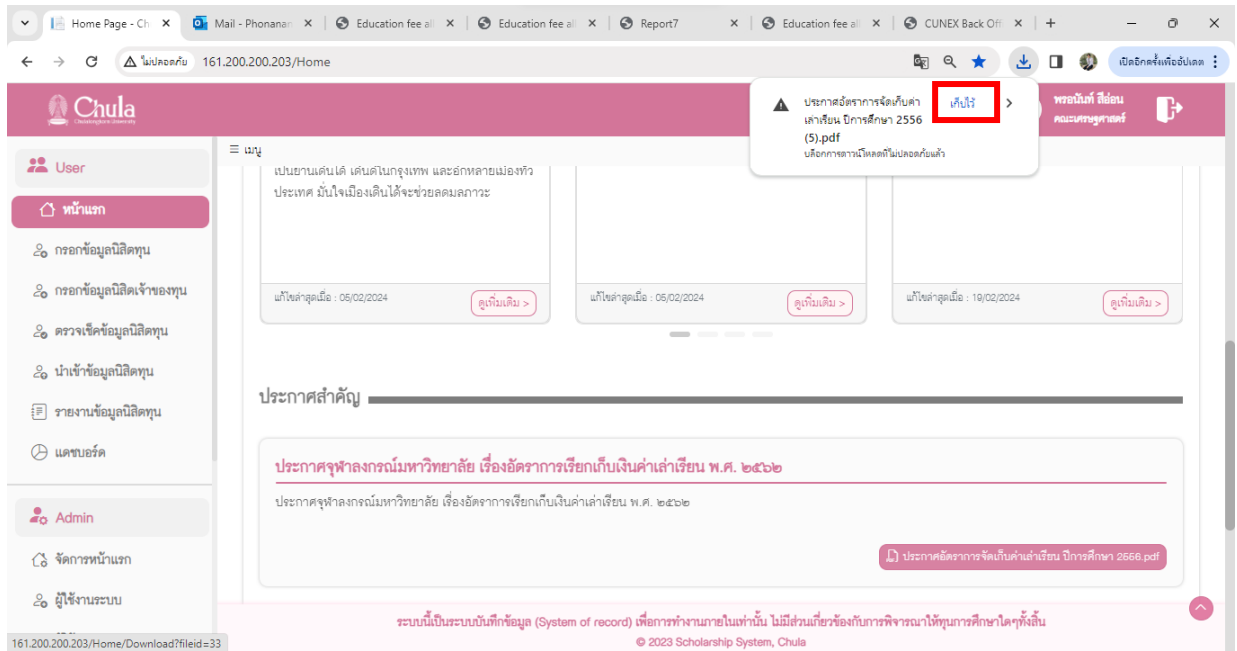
Home Page - Ch ×
Mail - Phonanan ×
Education fee all ×
Education fee all ×
Report7 ×
Education fee all ×
CUNEX Back Off ×
+

ไม่ปลอดภัย 161.200.200.203/Home

เปิดอีกครั้งเพื่ออัปเดต

Chula
Chulalongkorn University

ประกาศอัตราการจัดเก็บค่าเล่าเรียน ปีการศึกษา 2556 (5).pdf
บล็อกการดาวน์โหลดที่ไม่ปลอดภัยแล้ว
เก็บไว้

พรอนันท์ สีอ่อน
คณะเศรษฐศาสตร์

User
หน้าแรก
กรอกข้อมูลนิสิตทุน
กรอกข้อมูลนิสิตเจ้าของทุน
ตรวจเช็คข้อมูลนิสิตทุน
นำเข้าข้อมูลนิสิตทุน
รายงานข้อมูลนิสิตทุน
แดชบอร์ด

Admin
จัดการหน้าแรก
ผู้ใช้งานระบบ

≡ เมนู

เป็นยานเด่นได้ เด่นดีในกรุงเทพ และอีกหลายเมืองทั่วประเทศ มั่นใจเมืองเดินได้จะช่วยลดมลภาวะ

แก้ไขล่าสุดเมื่อ : 05/02/2024
ดูเพิ่มเติม >

แก้ไขล่าสุดเมื่อ : 05/02/2024
ดูเพิ่มเติม >

แก้ไขล่าสุดเมื่อ : 19/02/2024
ดูเพิ่มเติม >

ประกาศสำคัญ

ประกาศจุฬาลงกรณ์มหาวิทยาลัย เรื่องอัตราการเรียกเก็บเงินค่าเล่าเรียน พ.ศ. ๒๕๖๒

ประกาศจุฬาลงกรณ์มหาวิทยาลัย เรื่องอัตราการเรียกเก็บเงินค่าเล่าเรียน พ.ศ. ๒๕๖๒

ประกาศอัตราการจัดเก็บค่าเล่าเรียน ปีการศึกษา 2556.pdf

ระบบนี้เป็นระบบบันทึกข้อมูล (System of record) เพื่อการทำงานภายในเท่านั้น ไม่มีส่วนเกี่ยวข้องกับการพิจารณาให้ทุนการศึกษาใดๆทั้งสิ้น
© 2023 Scholarship System, Chula

161.200.200.203/Home/Download?fileid=33